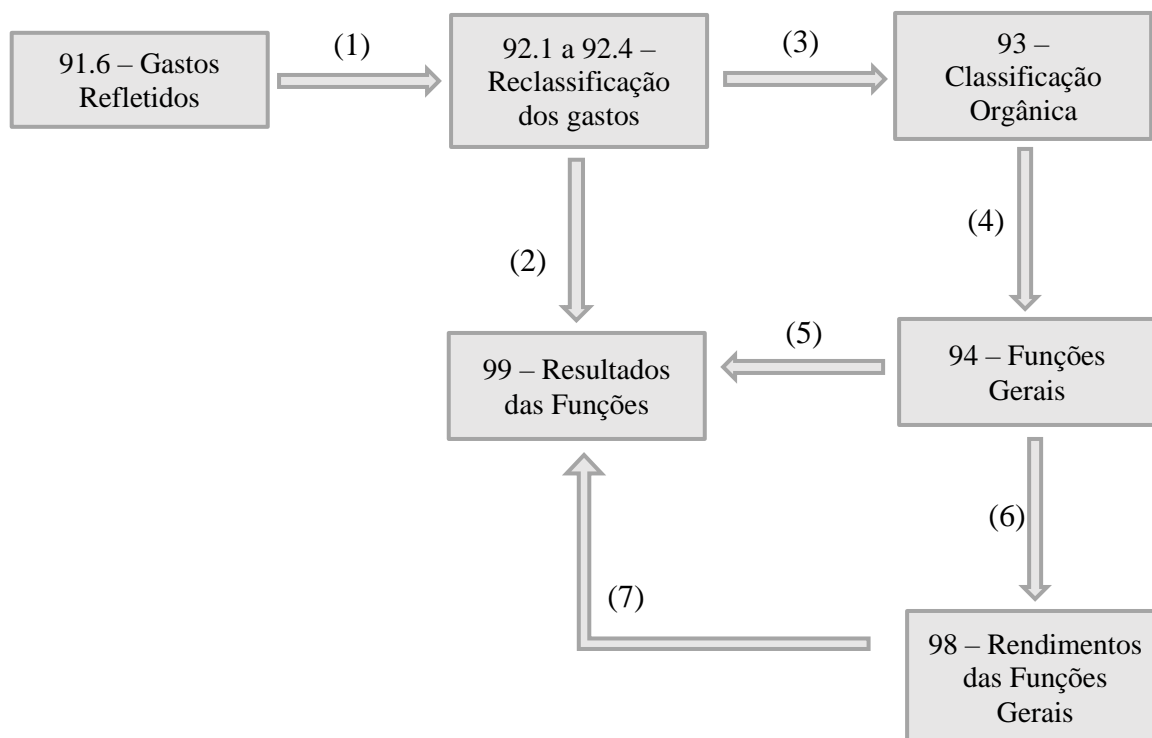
91.6 – Gastos Refletidos

(1)

92.1 a 92.4 – Reclassificação dos gastos

(3)

93 – Classificação Orgânica

(2)

(4)

(5)

99 – Resultados das Funções

94 – Funções Gerais

(6)

(7)

98 – Rendimentos das Funções Gerais